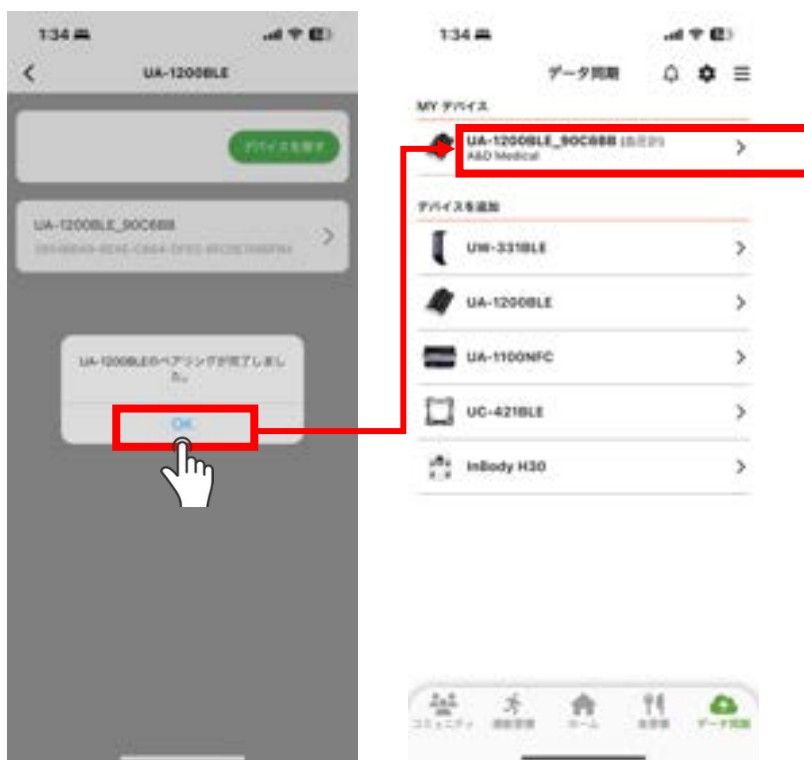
1:34

UA-1200BLE

デバイスを探す

UA-1200BLE_90C688

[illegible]

UA-1200BLEのペアリングが完了しました。

OK

1:34

データ同期

MY デバイス

UA-1200BLE_90C688 (血圧計)
A&D Medical

デバイスを追加

UW-331BLE

UA-1200BLE

UA-1100NFC

UC-421BLE

InBody H30

コミュニティ　運動習慣　ホーム　食習慣　データ同期